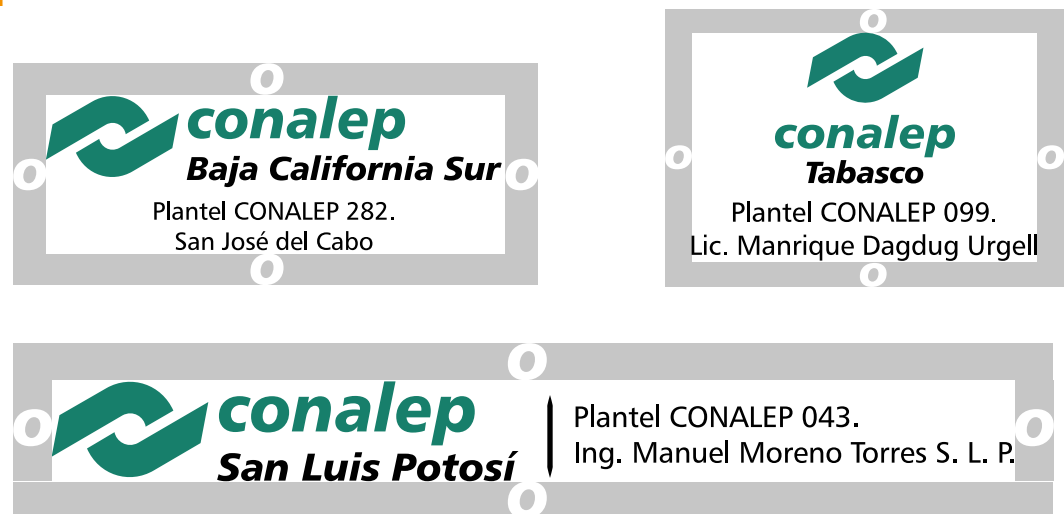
o
conalep
Baja California Sur
o o
Plantel CONALEP 282.
San José del Cabo
o

o
conalep
Tabasco
o o
Plantel CONALEP 099.
Lic. Manrique Dagdug Urgell
o

o
conalep
San Luis Potosí
o
Plantel CONALEP 043.
Ing. Manuel Moreno Torres S. L. P.
o
o